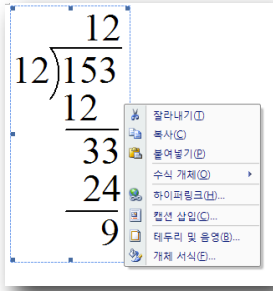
$$\begin{array}{r} 12 \\ 12\overline{)153} \\ \underline{12} \\ 33 \\ \underline{24} \\ 9 \end{array}$$

잘라내기(T)
복사(C)
붙여넣기(P)
수식 개체(O)
하이퍼링크(H)...
캡션 삽입(C)...
테두리 및 음영(B)...
개체 서식(F)...